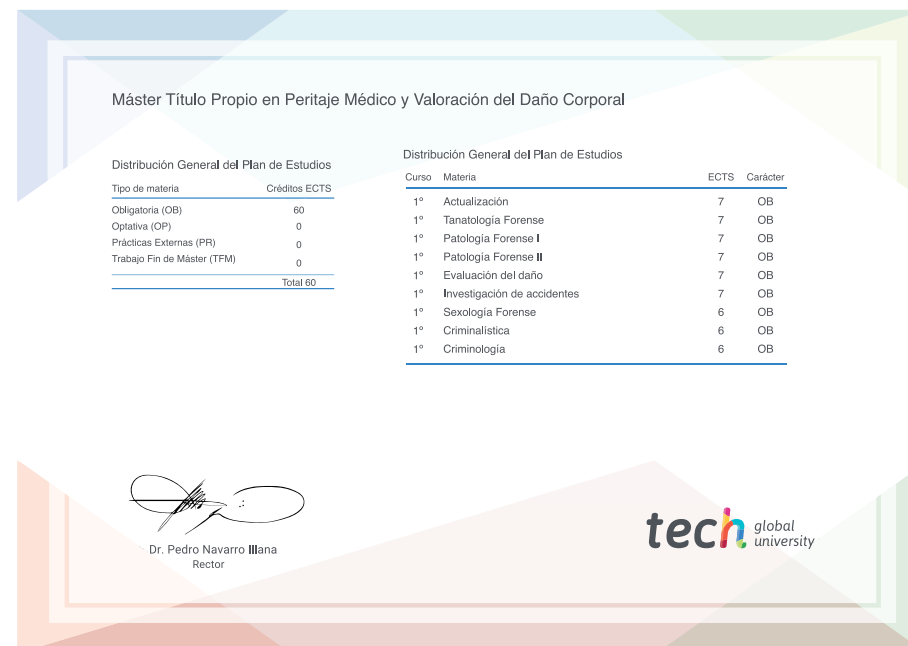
Máster Título Propio en Peritaje Médico y Valoración del Daño Corporal

Distribución General del Plan de Estudios

| Tipo de materia | Créditos ECTS |
|---|---|
| Obligatoria (OB) | 60 |
| Optativa (OP) | 0 |
| Prácticas Externas (PR) | 0 |
| Trabajo Fin de Máster (TFM) | 0 |
| | Total 60 |

Distribución General del Plan de Estudios

| Curso | Materia | ECTS | Carácter |
|---|---|---|---|
| 1º | Actualización | 7 | OB |
| 1º | Tanatología Forense | 7 | OB |
| 1º | Patología Forense I | 7 | OB |
| 1º | Patología Forense II | 7 | OB |
| 1º | Evaluación del daño | 7 | OB |
| 1º | Investigación de accidentes | 7 | OB |
| 1º | Sexología Forense | 6 | OB |
| 1º | Criminalística | 6 | OB |
| 1º | Criminología | 6 | OB |

Dr. Pedro Navarro Illana
Rector

tech global university